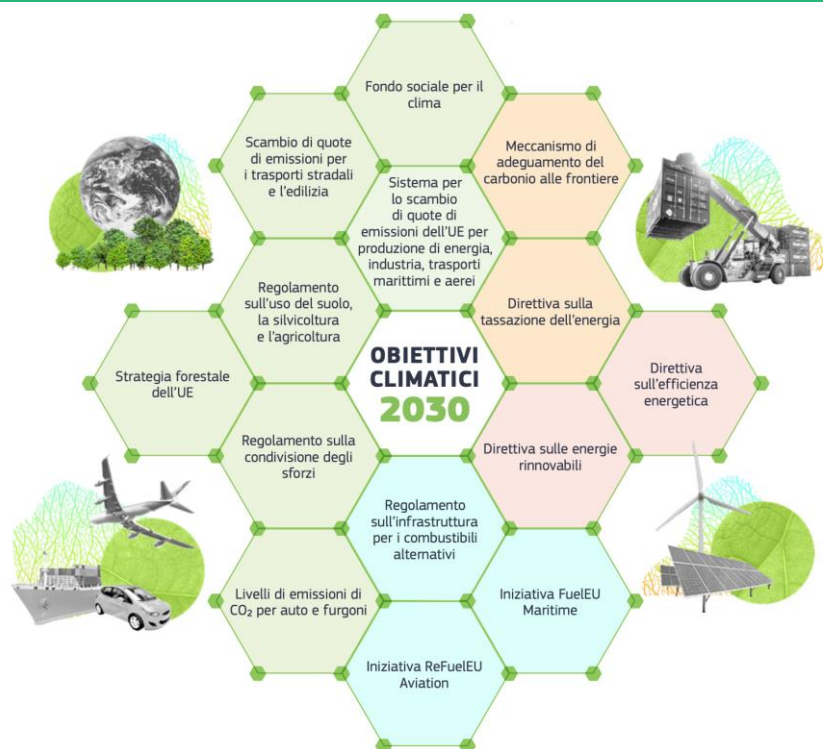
Fondo sociale per il clima

Scambio di quote di emissioni per i trasporti stradali e l'edilizia

Meccanismo di adeguamento del carbonio alle frontiere

Sistema per lo scambio di quote di emissioni dell'UE per produzione di energia, industria, trasporti marittimi e aerei

Regolamento sull'uso del suolo, la silvicoltura e l'agricoltura

Direttiva sulla tassazione dell'energia

Strategia forestale dell'UE

OBIETTIVI CLIMATICI 2030

Direttiva sull'efficienza energetica

Regolamento sulla condivisione degli sforzi

Direttiva sulle energie rinnovabili

Regolamento sull'infrastruttura per i combustibili alternativi

Livelli di emissioni di $CO_2$ per auto e furgoni

Iniziativa FuelEU Maritime

Iniziativa ReFuelEU Aviation